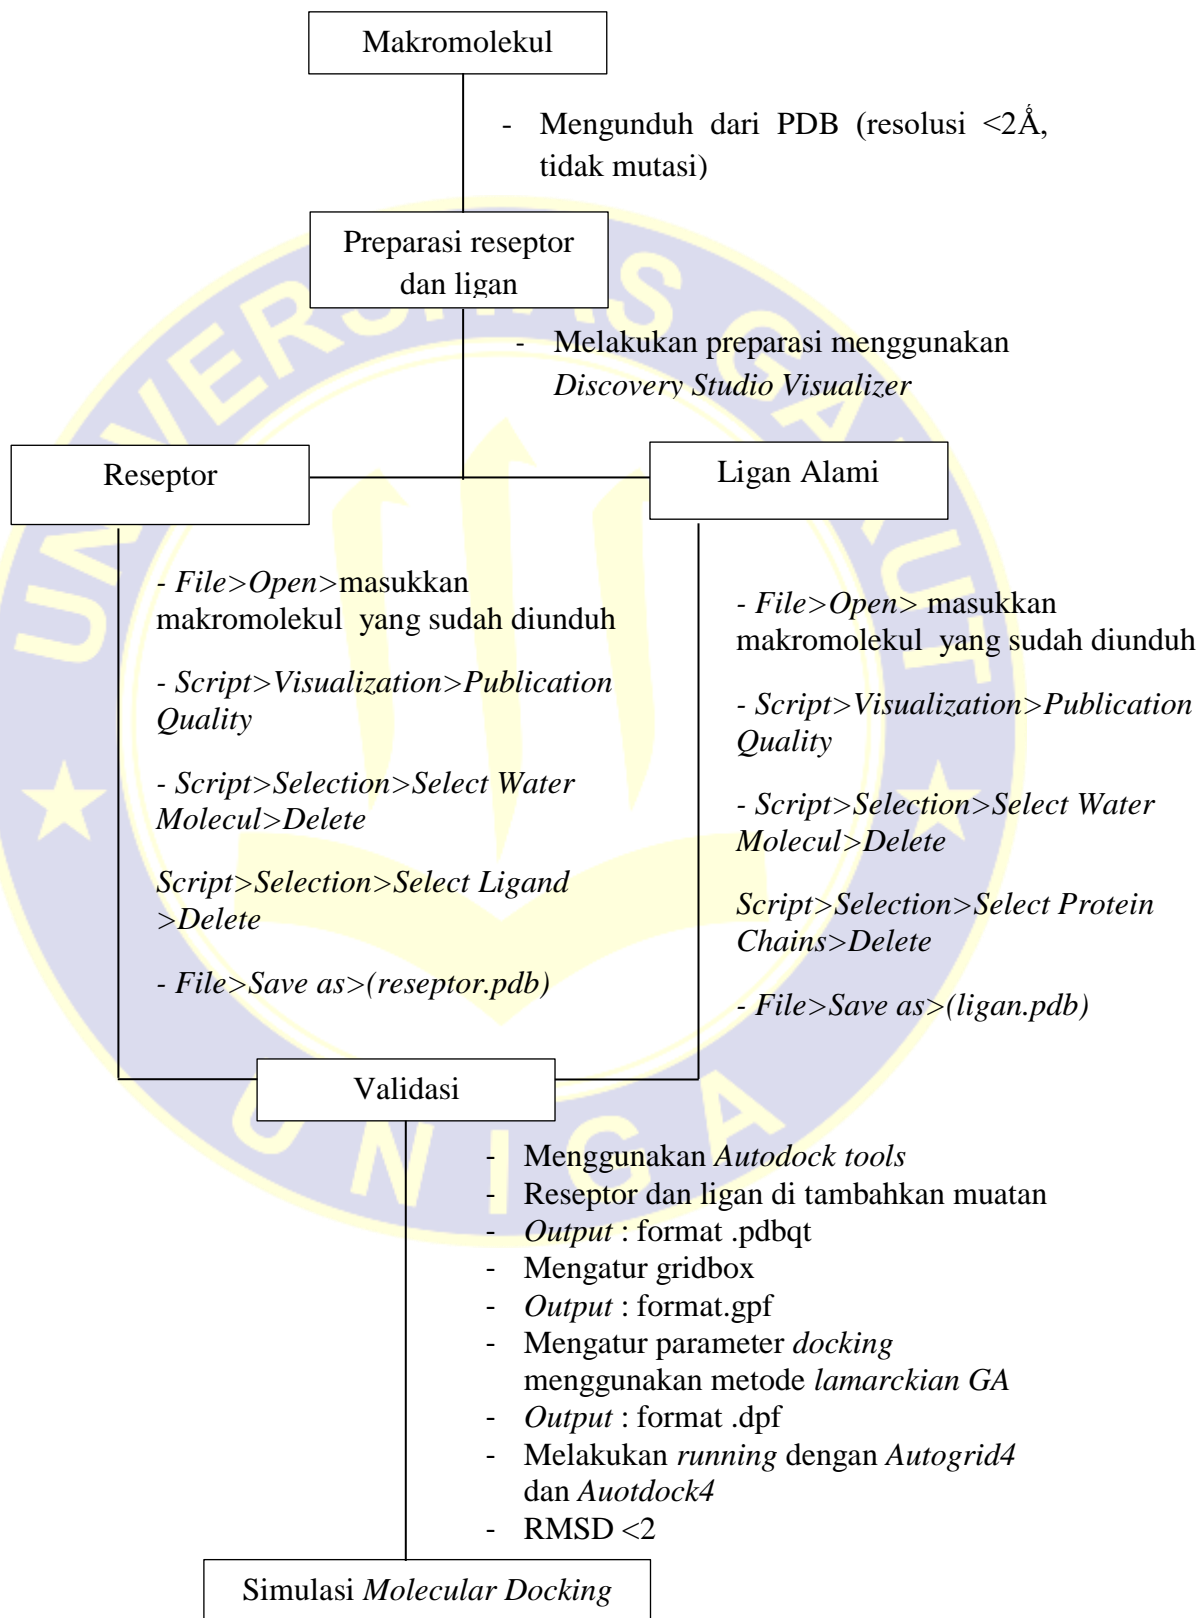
Makromolekul

- Mengunduh dari PDB (resolusi <2Å, tidak mutasi)

Preparasi reseptor dan ligan

- Melakukan preparasi menggunakan *Discovery Studio Visualizer*

Reseptor

Ligan Alami

- *File>Open>*masukkan makromolekul yang sudah diunduh

- *Script>Visualization>Publication Quality*

- *Script>Selection>Select Water Molecul>Delete*

*Script>Selection>Select Ligand >Delete*

- *File>Save as>(reseptor.pdb)*

- *File>Open>* masukkan makromolekul yang sudah diunduh

- *Script>Visualization>Publication Quality*

- *Script>Selection>Select Water Molecul>Delete*

*Script>Selection>Select Protein Chains>Delete*

- *File>Save as>(ligan.pdb)*

Validasi

- Menggunakan *Autodock tools*
- Reseptor dan ligan di tambahkan muatan
- *Output* : format .pdbqt
- Mengatur gridbox
- *Output* : format.gpf
- Mengatur parameter *docking* menggunakan metode *lamarckian GA*
- *Output* : format .dpf
- Melakukan *running* dengan *Autogrid4* dan *Auotdock4*
- RMSD <2

Simulasi *Molecular Docking*